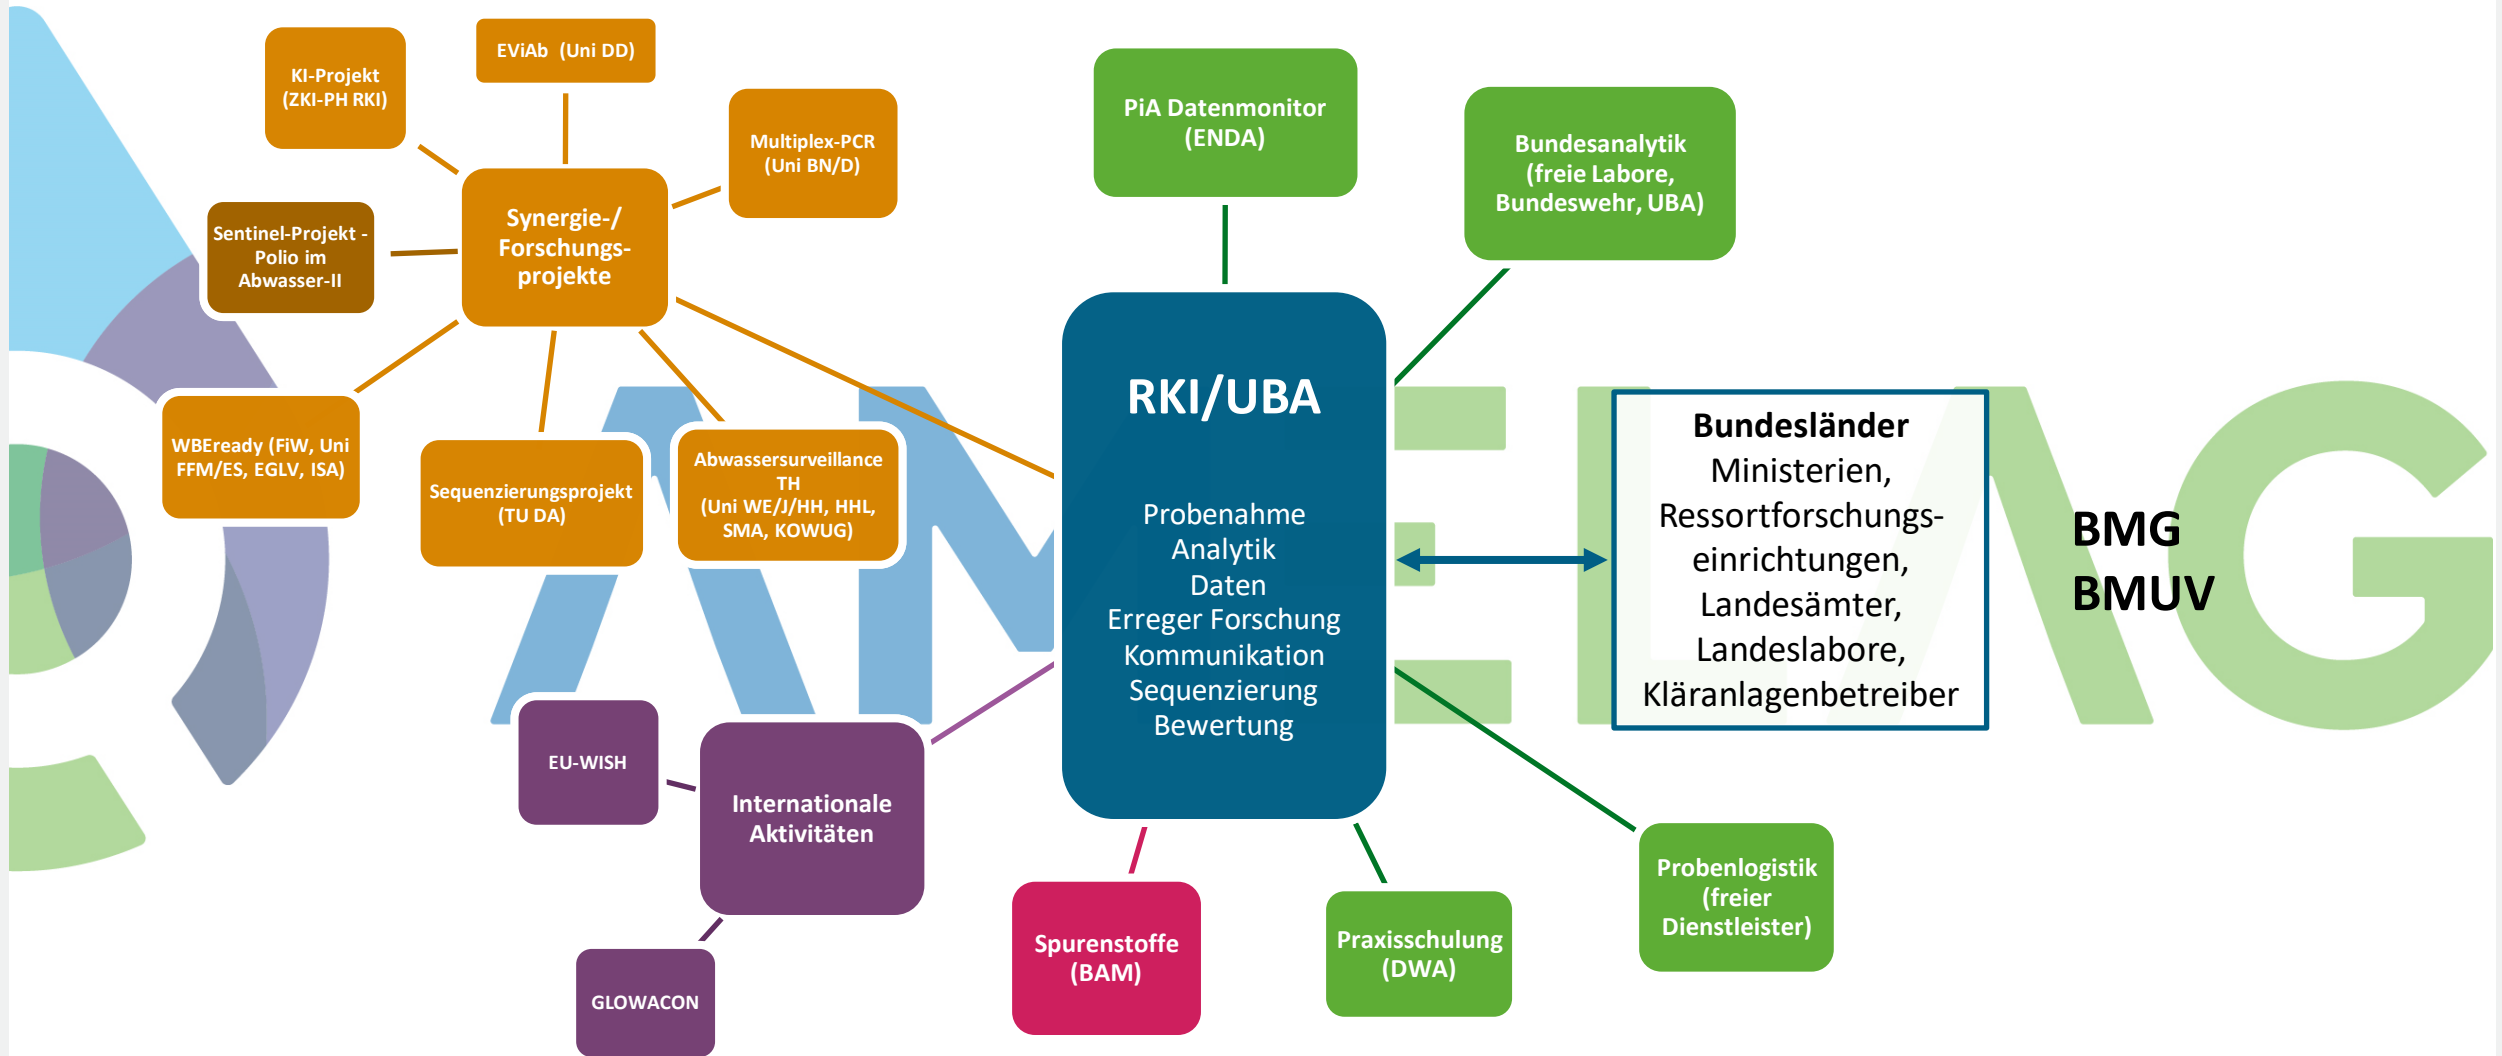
KI-Projekt (ZKI-PH RKI)

EViAb (Uni DD)

Multiplex-PCR (Uni BN/D)

Sentinel-Projekt - Polio im Abwasser-II

Synergie-/ Forschungsprojekte

WBEready (FiW, Uni FFM/ES, EGLV, ISA)

Sequenzierungsprojekt (TU DA)

Abwassersurveillance TH (Uni WE/J/HH, HHL, SMA, KOWUG)

PiA Datenmonitor (ENDA)

Bundesanalytik (freie Labore, Bundeswehr, UBA)

RKI/UBA

Probenahme
Analytik
Daten
Erreger Forschung
Kommunikation
Sequenzierung
Bewertung

Bundesländer
Ministerien,
Ressortforschungseinrichtungen,
Landesämter,
Landeslabore,
Kläranlagenbetreiber

BMG
BMUV

EU-WISH

Internationale Aktivitäten

GLOWACON

Spurenstoffe (BAM)

Praxisschulung (DWA)

Probenlogistik (freier Dienstleister)